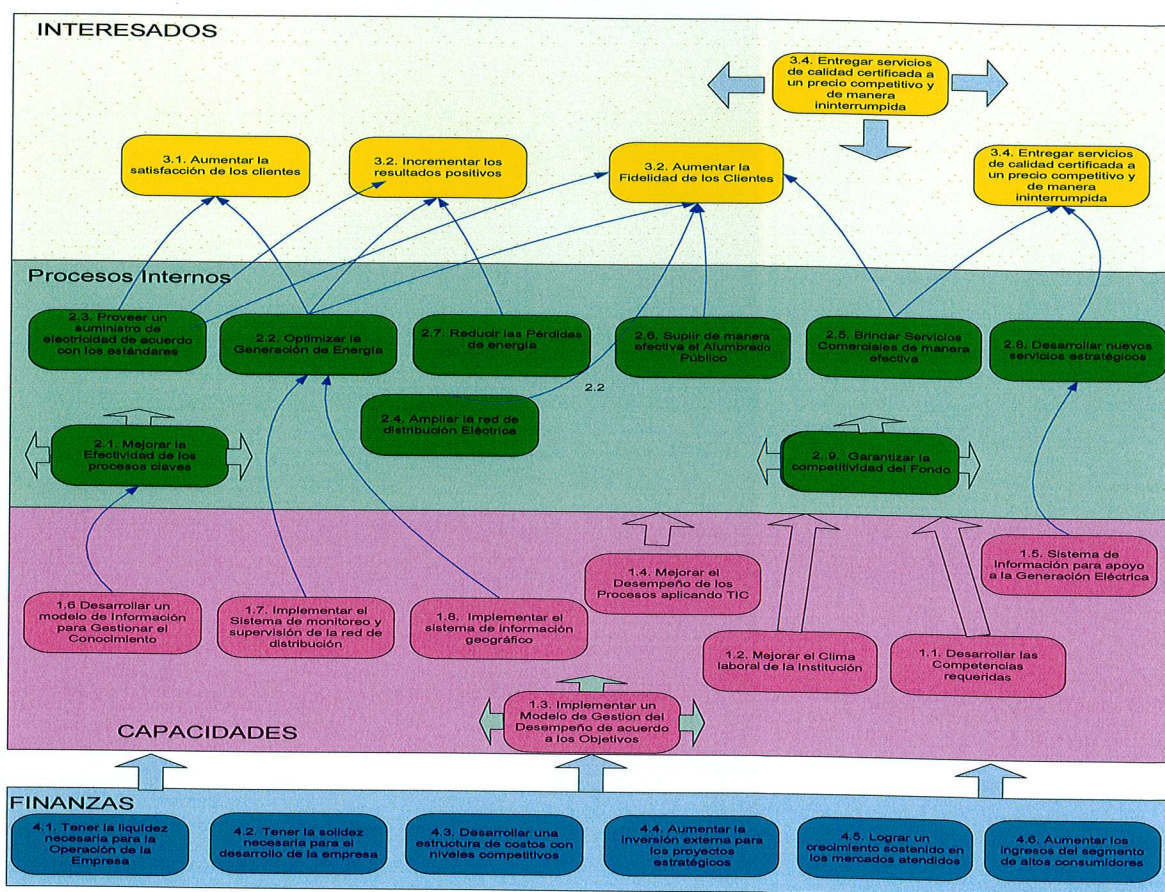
INTERESADOS

3.4. Entregar servicios de calidad certificada a un precio competitivo y de manera ininterrumpida

3.1. Aumentar la satisfacción de los clientes

3.2. Incrementar los resultados positivos

3.2. Aumentar la Fidelidad de los Clientes

3.4. Entregar servicios de calidad certificada a un precio competitivo y de manera ininterrumpida

Procesos Internos

2.3. Proveer un suministro de electricidad de acuerdo con los estándares

2.2. Optimizar la Generación de Energía

2.7. Reducir las Pérdidas de energía

2.6. Suplir de manera efectiva el Alumbrado Público

2.5. Brindar Servicios Comerciales de manera efectiva

2.8. Desarrollar nuevos servicios estratégicos

2.2

2.4. Ampliar la red de distribución Eléctrica

2.1. Mejorar la Efectividad de los procesos claves

2..9. Garantizar la competitividad del Fondo

1.4. Mejorar el Desempeño de los Procesos aplicando TIC

1.5. Sistema de Información para apoyo a la Generación Eléctrica

1.6 Desarrollar un modelo de Información para Gestionar el Conocimiento

1.7. Implementar el Sistema de monitoreo y supervisión de la red de distribución

1.8. Implementar el sistema de información geográfico

1.2. Mejorar el Clima laboral de la Institución

1.1. Desarrollar las Competencias requeridas

1.3. Implementar un Modelo de Gestion del Desempeño de acuerdo a los Objetivos

CAPACIDADES

FINANZAS

4.1. Tener la liquidez necesaria para la Operación de la Empresa

4.2. Tener la solidez necesaria para el desarrollo de la empresa

4.3. Desarrollar una estructura de costos con niveles competitivos

4.4. Aumentar la inversión externa para los proyectos estratégicos

4.5. Lograr un crecimiento sostenido en los mercados atendidos

4.6. Aumentar los ingresos del segmento de altos consumidores